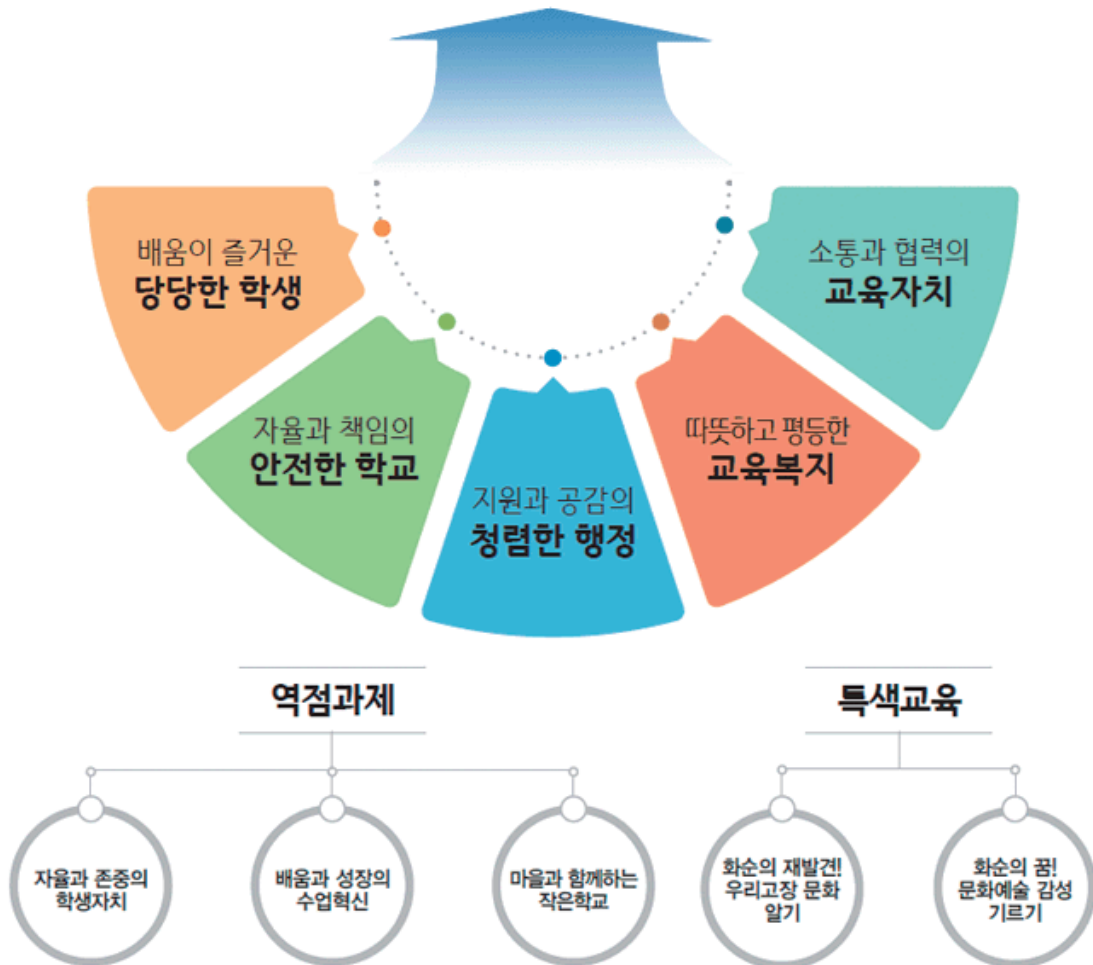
배움이 즐거운
당당한 학생

자율과 책임의
안전한 학교

지원과 공감의
청렴한 행정

따뜻하고 평등한
교육복지

소통과 협력의
교육자치

역점과제

자율과 존중의
학생자치

배움과 성장의
수업혁신

마을과 함께하는
작은학교

특색교육

화순의 재발견!
우리고장 문화
알기

화순의 꿈!
문화예술 감성
기르기